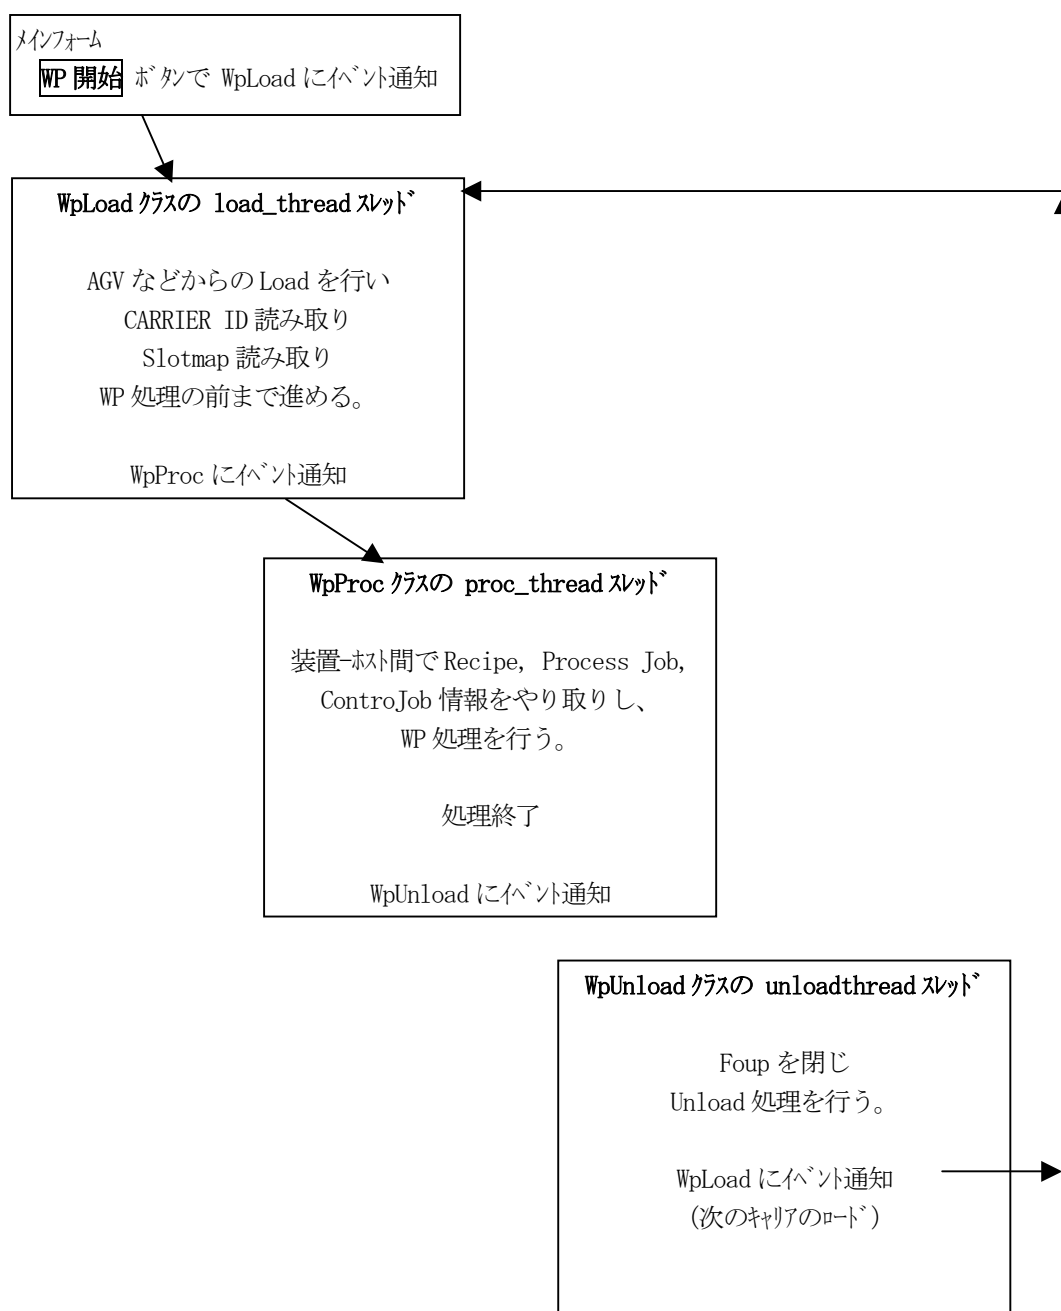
メインフォーム
WP 開始 ボタンで WpLoad にイベント通知

WpLoad クラスの load_thread スレッド

AGV などからの Load を行い
CARRIER ID 読み取り
Slotmap 読み取り
WP 処理の前まで進める。

WpProc にイベント通知

WpProc クラスの proc_thread スレッド

装置-ホスト間で Recipe, Process Job, ControJob 情報をやり取りし、
WP 処理を行う。

処理終了

WpUnload にイベント通知

WpUnload クラスの unloadthread スレッド

Foup を閉じ
Unload 処理を行う。

WpLoad にイベント通知
(次のキャリアのロード)